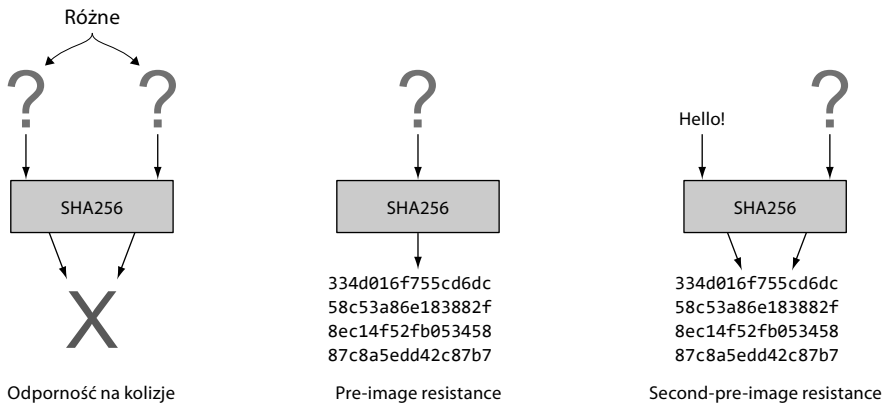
Różne

?

?

SHA256

X

Odporność na kolizje

?

SHA256

334d016f755cd6dc
58c53a86e183882f
8ec14f52fb053458
87c8a5edd42c87b7

Pre-image resistance

Hello!

?

SHA256

334d016f755cd6dc
58c53a86e183882f
8ec14f52fb053458
87c8a5edd42c87b7

Second-pre-image resistance